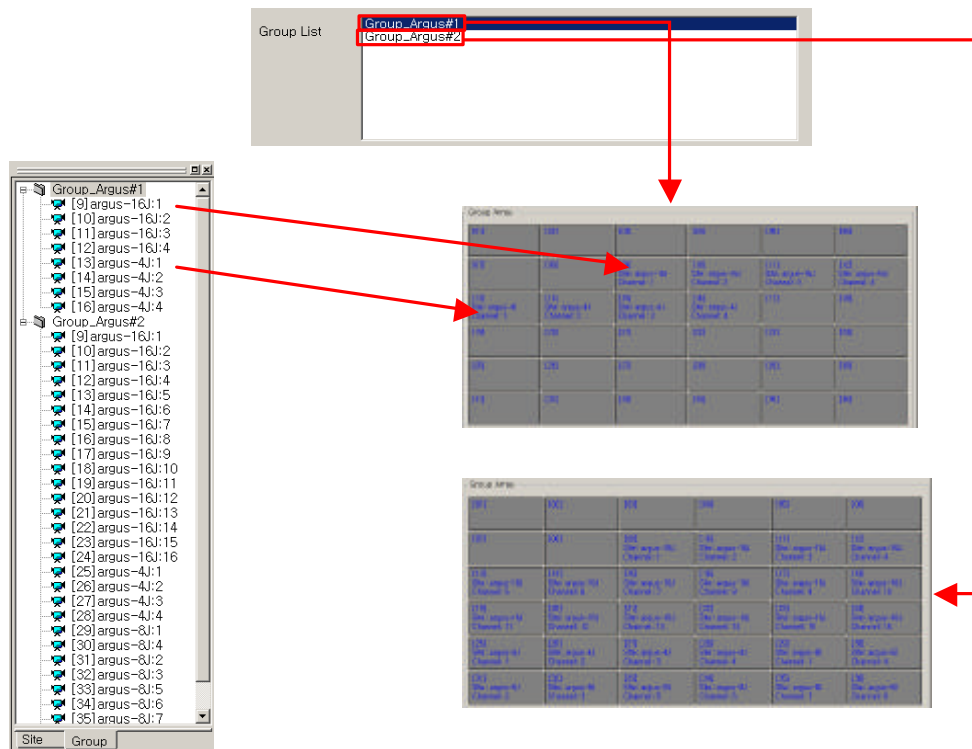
Group List
Group_Argus#1
Group_Argus#2

Group_Argus#1
[9] argus-16J:1
[10] argus-16J:2
[11] argus-16J:3
[12] argus-16J:4
[13] argus-4J:1
[14] argus-4J:2
[15] argus-4J:3
[16] argus-4J:4
Group_Argus#2
[9] argus-16J:1
[10] argus-16J:2
[11] argus-16J:3
[12] argus-16J:4
[13] argus-16J:5
[14] argus-16J:6
[15] argus-16J:7
[16] argus-16J:8
[17] argus-16J:9
[18] argus-16J:10
[19] argus-16J:11
[20] argus-16J:12
[21] argus-16J:13
[22] argus-16J:14
[23] argus-16J:15
[24] argus-16J:16
[25] argus-4J:1
[26] argus-4J:2
[27] argus-4J:3
[28] argus-4J:4
[29] argus-8J:1
[30] argus-8J:4
[31] argus-8J:2
[32] argus-8J:3
[33] argus-8J:5
[34] argus-8J:6
[35] argus-8J:7
Site
Group

Group Array
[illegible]

Group Array
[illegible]